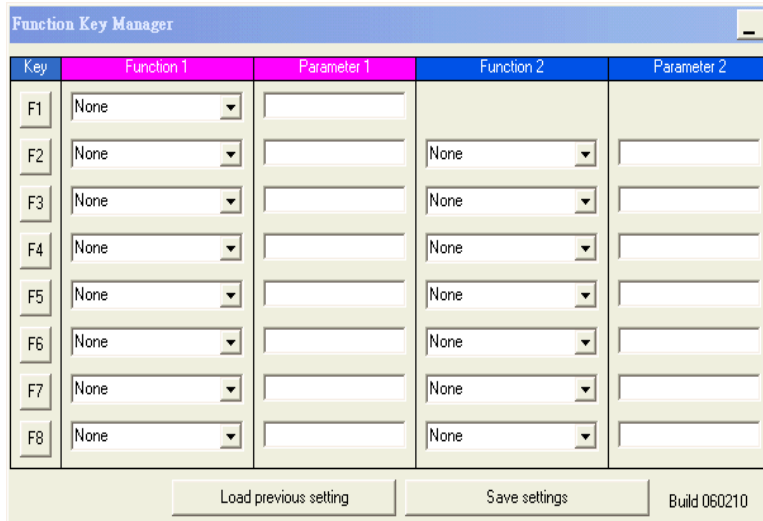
Function Key Manager

| Key | Function 1 | Parameter 1 | Function 2 | Parameter 2 |
|---|---|---|---|---|
| F1 | None | | | |
| F2 | None | | None | |
| F3 | None | | None | |
| F4 | None | | None | |
| F5 | None | | None | |
| F6 | None | | None | |
| F7 | None | | None | |
| F8 | None | | None | |

Load previous setting

Save settings

Build 060210